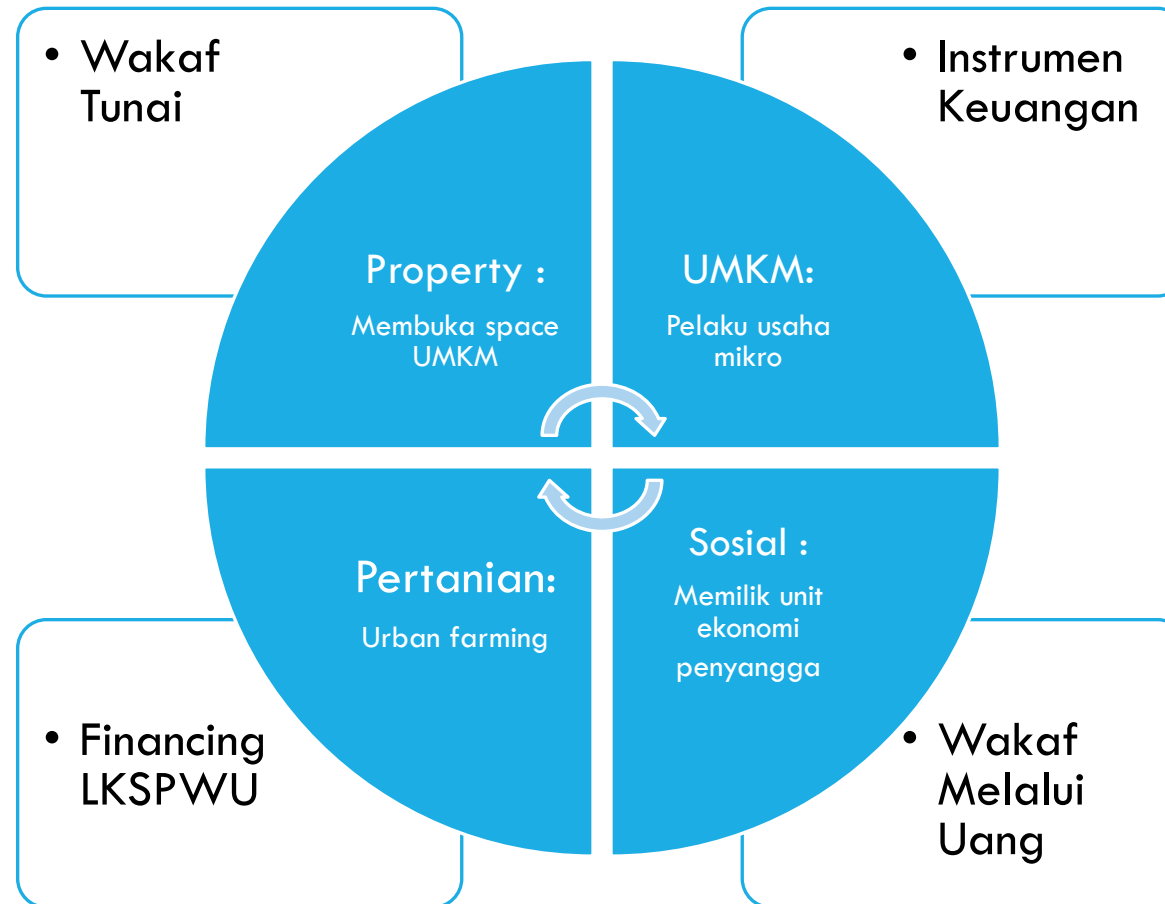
• Wakaf Tunai

• Instrumen Keuangan

Property :

Membuka space UMKM

UMKM:

Pelaku usaha mikro

Pertanian:

Urban farming

Sosial :

Memilik unit ekonomi penyangga

• Financing LKSPWU

• Wakaf Melalui Uang